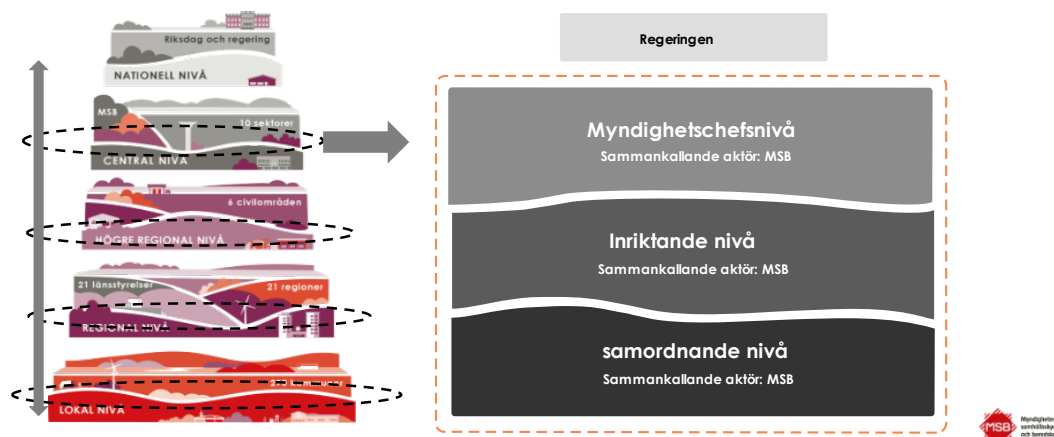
Riksdag och regering
NATIONELL NIVÅ

MSB
10 sektorer
CENTRAL NIVÅ

6 civilområden
HÖGRE REGIONAL NIVÅ

21 länsstyrelser
21 regioner
REGIONAL NIVÅ

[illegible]
LOKAL NIVÅ

Regeringen

Myndighetschefsnivå
Sammankallande aktör: MSB

Inriktande nivå
Sammankallande aktör: MSB

samordnande nivå
Sammankallande aktör: MSB

MSB
Myndigheten för samhällsskydd och beredskap